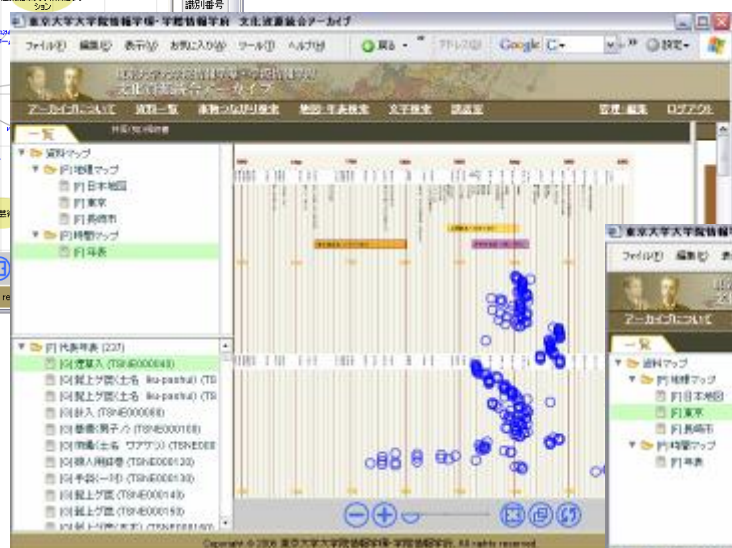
識別番号

東京大学大学院情報学環・学際情報学府 文化資源統合アーカイブ

ファイル(F) 編集(E) 表示(V) お気に入り(A) ツール(T) ヘルプ(H)

戻る

アドレス(D)

Google

設定

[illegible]
文化資源統合アーカイブ

アーカイブについて 資料一覧 事物つながり検索 地図・年表検索 文字検索 談話室 管理・編集 ログアウト

一覧

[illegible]

資料マップ
[F] 地理マップ
[F] 日本地図
[F] 東京
[F] 長崎市
[F] 時間マップ
[F] 年表

[F] 代表年表 (237)
[O] 渡菓入 (TSNE000049)
[O] 髪上ゲ図(土名 iku-pashu) (TS
[O] 髪上ゲ図(土名 iku-pashu) (TS
[O] 針入 (TSNE000088)
[O] 番礎(男子ハ (TSNE000108)
[O] 神輿(土名 ワアサシ) (TSNE000
[O] 鋏入用図巻 (TSNE000120)
[O] 手袋(一対) (TSNE000130)
[O] 髪上ゲ図 (TSNE000140)
[O] 髪上ゲ図 (TSNE000150)
[O] 髪上ゲ図(土名) (TSNE000160)

Copyright © 2006 東京大学大学院情報学環・学際情報学府. All rights reserved.

東京大学大学院情報学

ファイル(F) 編集(E) 表

アーカイブについて

一覧

資料マップ
[F] 地理マップ
[F] 日本地図
[F] 東京
[F] 長崎市
[F] 時間マップ
[F] 年表